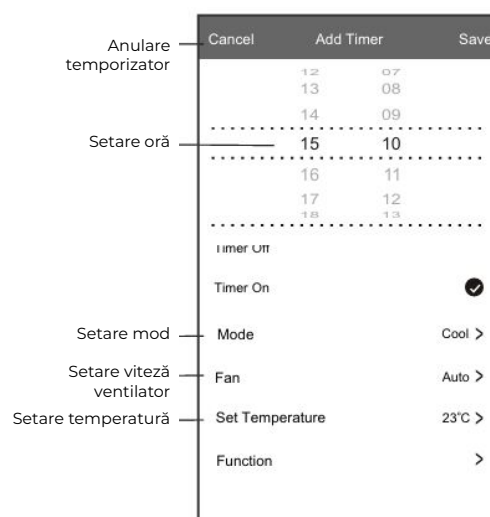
Anulare temporizator

Cancel Add Timer Save

12 07
13 08
14 09

Setare oră

15 10

16 11
17 12
18 13

Timer Off

Timer On

Setare mod

Mode Cool >

Setare viteză ventilator

Fan Auto >

Setare temperatură

Set Temperature 23°C >

Function >